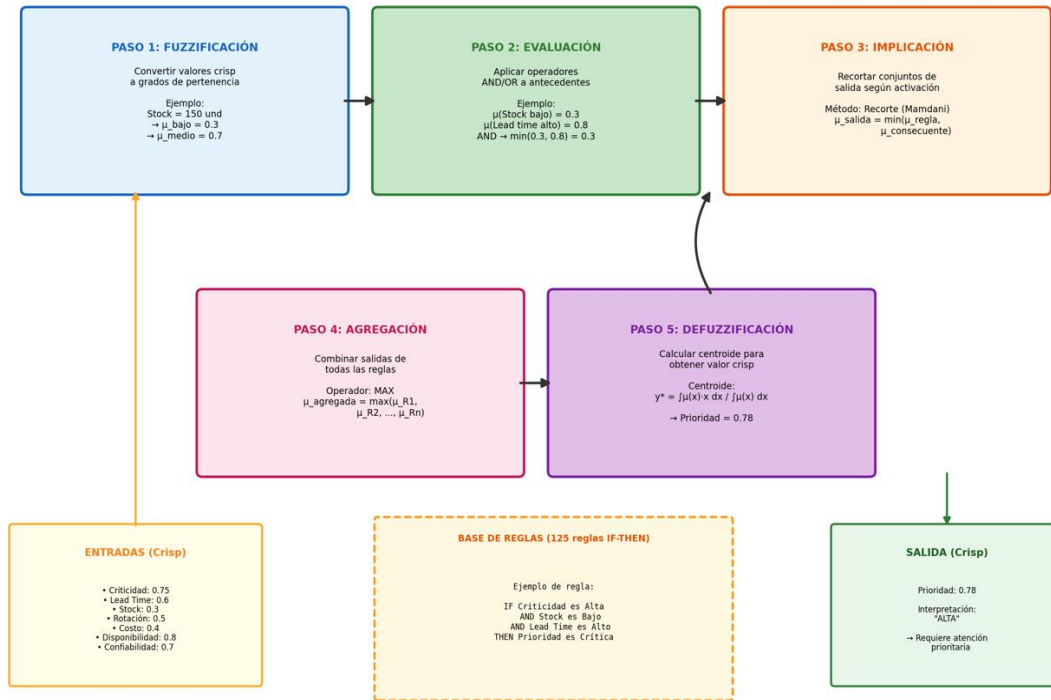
PASO 1: FUZZIFICACIÓN

Convertir valores crisp a grados de pertenencia

Ejemplo:
Stock = 150 und
→ μ_bajo = 0.3
→ μ_medio = 0.7

PASO 2: EVALUACIÓN

Aplicar operadores AND/OR a antecedentes

Ejemplo:
μ(Stock bajo) = 0.3
μ(Lead time alto) = 0.8
AND → min(0.3, 0.8) = 0.3

PASO 3: IMPLICACIÓN

Recortar conjuntos de salida según activación

Método: Recorte (Mamdani)
μ_salida = min(μ_regla, μ_consecuente)

PASO 4: AGREGACIÓN

Combinar salidas de todas las reglas

Operador: MAX
μ_agregada = max(μ_R1, μ_R2, ..., μ_Rn)

PASO 5: DEFUZZIFICACIÓN

Calcular centroide para obtener valor crisp

Centroide:
y* = ∫μ(x)·x dx / ∫μ(x) dx

→ Prioridad = 0.78

ENTRADAS (Crisp)

• Criticidad: 0.75
• Lead Time: 0.6
• Stock: 0.3
• Rotación: 0.5
• Costo: 0.4
• Disponibilidad: 0.8
• Confiabilidad: 0.7

BASE DE REGLAS (125 reglas IF-THEN)

Ejemplo de regla:

IF Criticidad es Alta
AND Stock es Bajo
AND Lead Time es Alto
THEN Prioridad es Crítica

SALIDA (Crisp)

Prioridad: 0.78

Interpretación:
"ALTA"

→ Requiere atención prioritaria